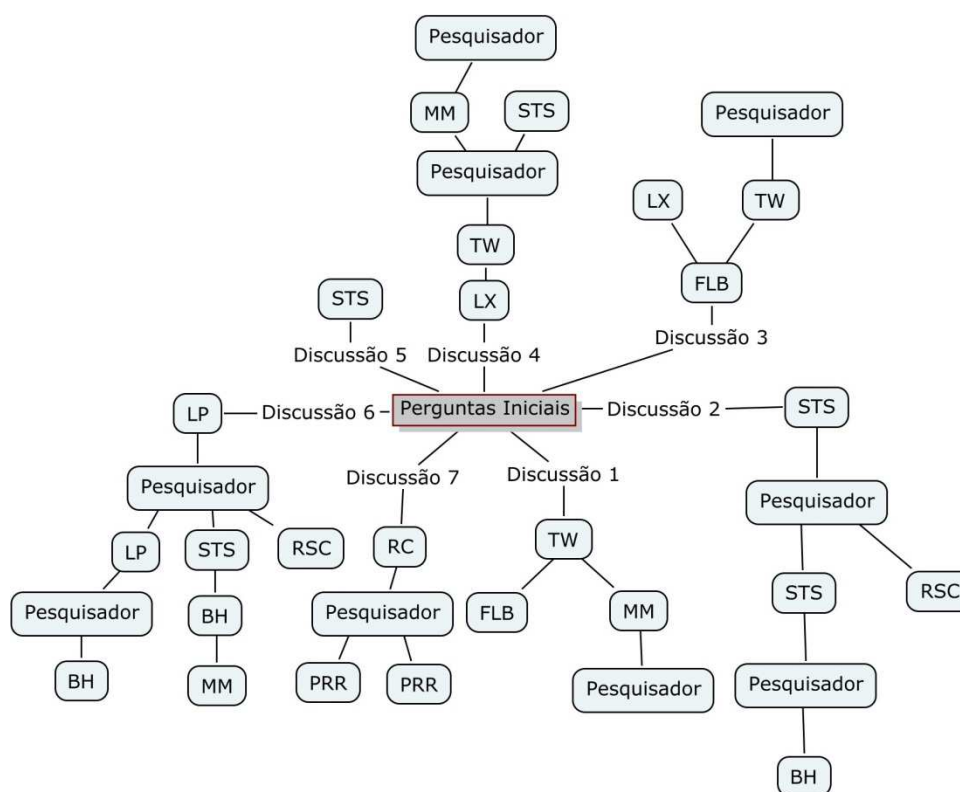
Pesquisador

MM

STS

Pesquisador

Pesquisador

LX

TW

TW

LX

FLB

STS

Discussão 5

Discussão 4

Discussão 3

LP

Discussão 6

Perguntas Iniciais

Discussão 2

STS

Discussão 7

Discussão 1

Pesquisador

Pesquisador

LP

STS

RSC

RC

TW

Pesquisador

BH

Pesquisador

FLB

MM

STS

RSC

BH

MM

PRR

PRR

Pesquisador

Pesquisador

BH